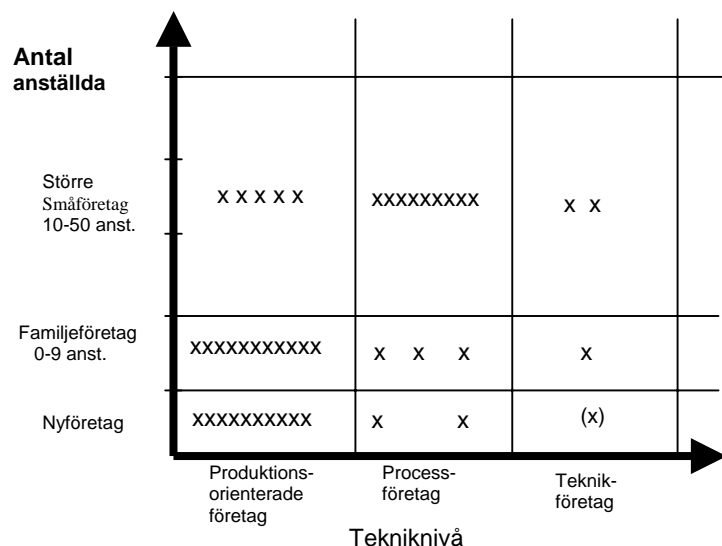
Antal anställda

| | Produktions-orienterade företag | Process-företag | Teknik-företag |
|---|---|---|---|
| Större Småföretag 10-50 anst. | x x x x x | xxxxxxxxx | x x |
| Familjeföretag 0-9 anst. | xxxxxxxxxxx | x x x | x |
| Nyföretag | xxxxxxxxxx | x x | (x) |

Tekniknivå